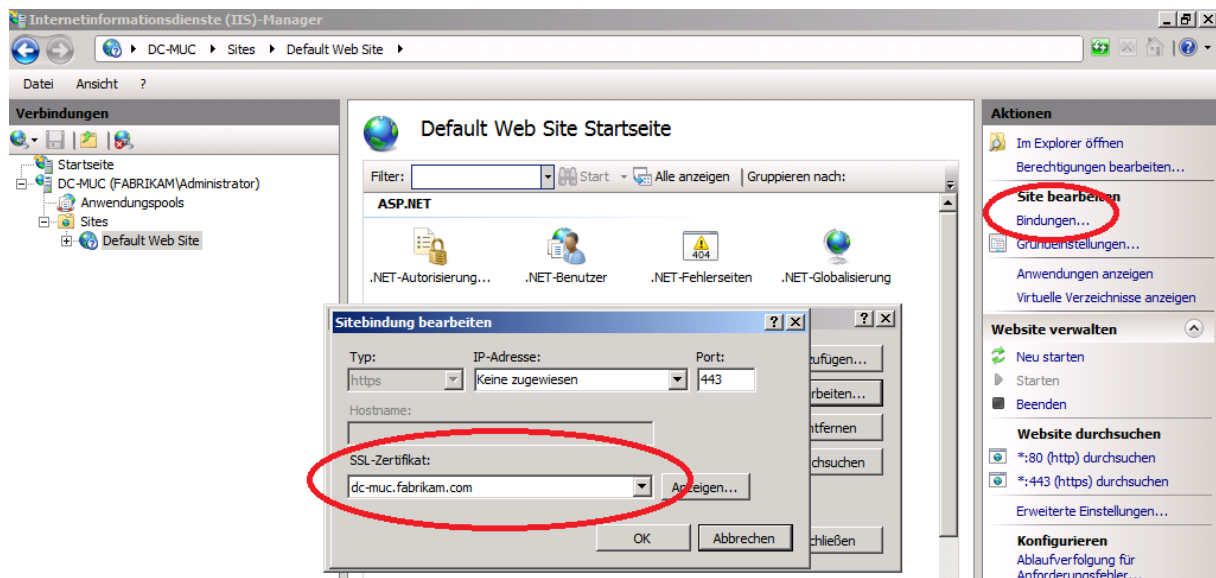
Internetinformationsdienste (IIS)-Manager

DC-MUC ▸ Sites ▸ Default Web Site ▸

Datei Ansicht ?

Verbindungen

Startseite
DC-MUC (FABRIKAM\Administrator)
Anwendungspools
Sites
Default Web Site

Default Web Site Startseite

Filter: Start Alle anzeigen Gruppieren nach:

ASP.NET

.NET-Autorisierung... .NET-Benutzer .NET-Fehlerseiten .NET-Globalisierung

Sitebindung bearbeiten

Typ: https
IP-Adresse: Keine zugewiesen
Port: 443
Hostname:
SSL-Zertifikat:
dc-muc.fabrikam.com
Anzeigen...
OK Abbrechen

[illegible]zufügen...
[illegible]rbeiten...
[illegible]ntfernen
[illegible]chsuchen
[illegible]chließen

Aktionen

Im Explorer öffnen
Berechtigungen bearbeiten...
Site bearbeiten
Bindungen...
Grundeinstellungen...
Anwendungen anzeigen
Virtuelle Verzeichnisse anzeigen

Website verwalten
Neu starten
Starten
Beenden
Website durchsuchen
*:80 (http) durchsuchen
*:443 (https) durchsuchen
Erweiterte Einstellungen...
Konfigurieren
Ablaufverfolgung für Anforderungsfehler...